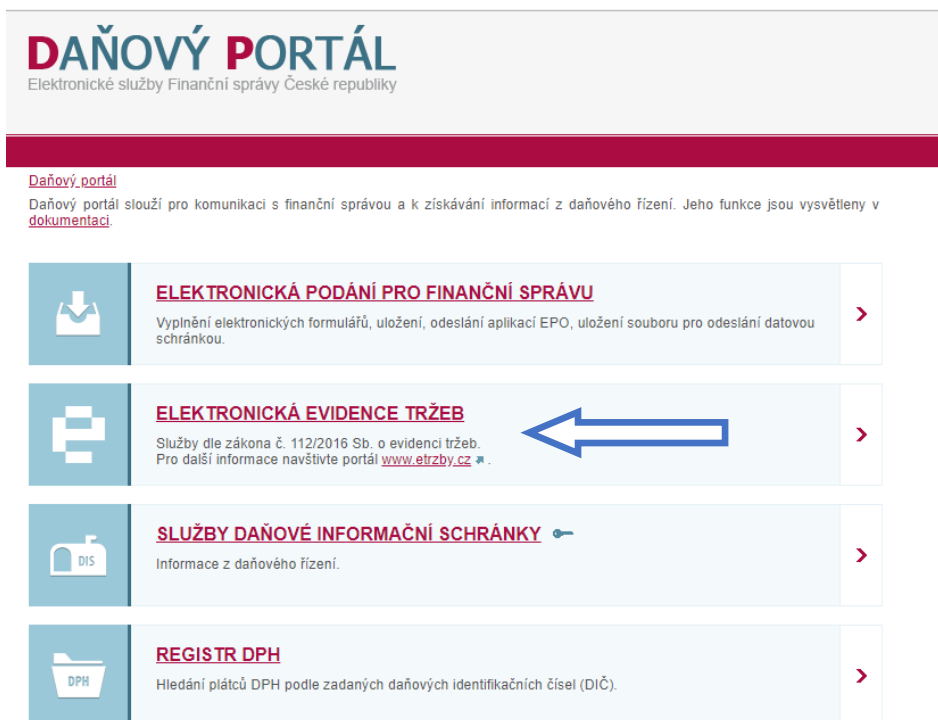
DAŇOVÝ PORTÁL
Elektronické služby Finanční správy České republiky

Daňový portál
Daňový portál slouží pro komunikaci s finanční správou a k získávání informací z daňového řízení. Jeho funkce jsou vysvětleny v dokumentaci.

ELEKTRONICKÁ PODÁNÍ PRO FINANČNÍ SPRÁVU
Vyplnění elektronických formulářů, uložení, odeslání aplikací EPO, uložení souboru pro odeslání datovou schránkou.
›

ELEKTRONICKÁ EVIDENCE TRŽEB
Služby dle zákona č. 112/2016 Sb. o evidenci tržeb.
Pro další informace navštivte portál www.etrzby.cz.
›

DIS
SLUŽBY DAŇOVÉ INFORMAČNÍ SCHRÁNKY
Informace z daňového řízení.
›

DPH
REGISTR DPH
Hledání plátců DPH podle zadaných daňových identifikačních čísel (DIČ).
›